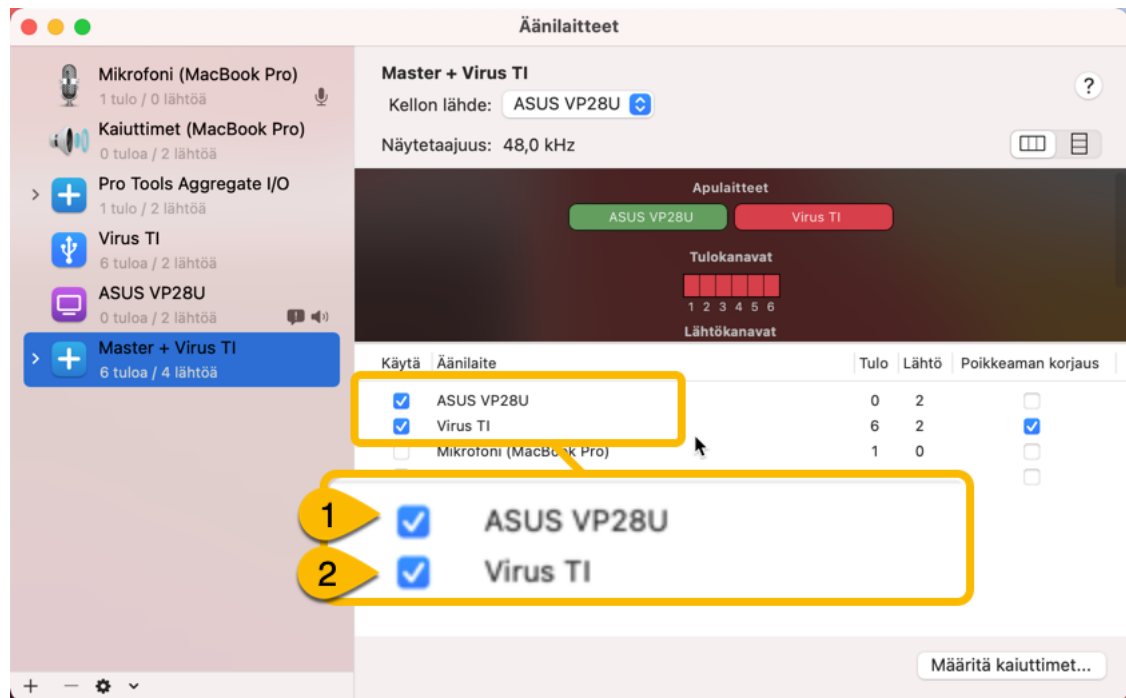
Äänilaitteet

Mikrofoni (MacBook Pro)
1 tulo / 0 lähtöä

Kaiuttimet (MacBook Pro)
0 tuloa / 2 lähtöä

Pro Tools Aggregate I/O
1 tulo / 2 lähtöä

Virus TI
6 tuloa / 2 lähtöä

ASUS VP28U
0 tuloa / 2 lähtöä

Master + Virus TI
6 tuloa / 4 lähtöä

Master + Virus TI

Kellon lähde: ASUS VP28U

Näytetaajuus: 48,0 kHz

?

Apulaitteet

ASUS VP28U

Virus TI

Tulokanavat

1 2 3 4 5 6

Lähtökanavat

| Käytä | Äänilaite | Tulo | Lähtö | Poikkeaman korjaus |
|---|---|---|---|---|
| ☑ | ASUS VP28U | 0 | 2 | ☐ |
| ☑ | Virus TI | 6 | 2 | ☑ |
| ☐ | Mikrofoni (MacBook Pro) | 1 | 0 | ☐ |

1 ASUS VP28U

2 Virus TI

Määritä kaiuttimet...

+ − ⚙ ⌄